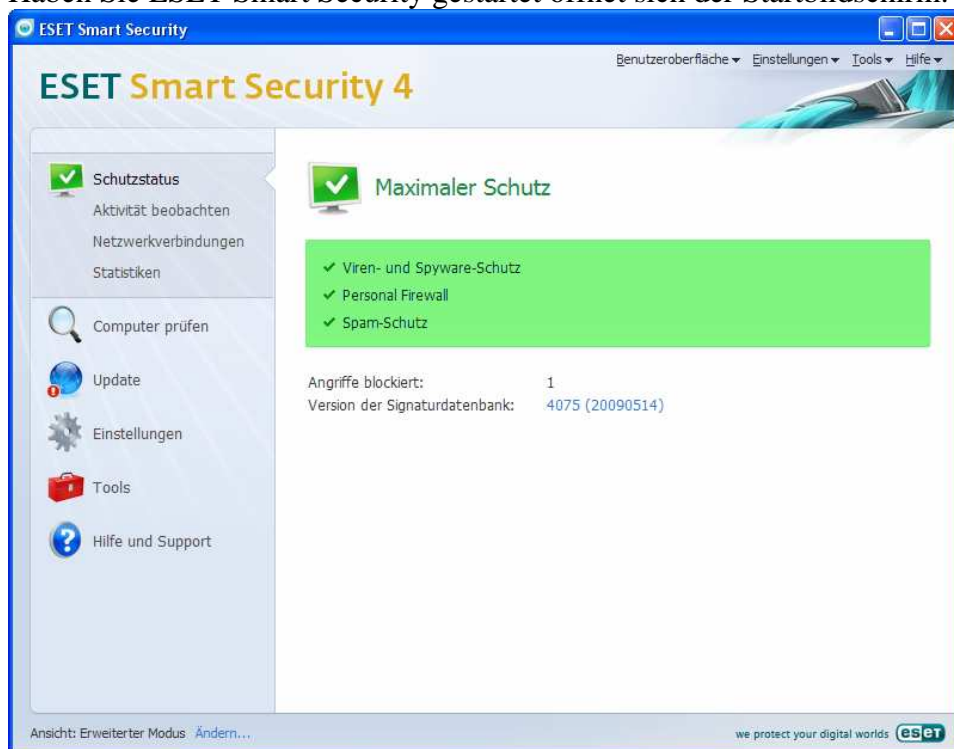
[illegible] ESET Smart Security gestartet öffnet sich der Startbildschirm.

ESET Smart Security

Benutzeroberfläche ▾ Einstellungen ▾ Tools ▾ Hilfe ▾

ESET Smart Security 4

Schutzstatus
Aktivität beobachten
Netzwerkverbindungen
Statistiken

Computer prüfen

Update

Einstellungen

Tools

Hilfe und Support

Maximaler Schutz

✔ Viren- und Spyware-Schutz
✔ Personal Firewall
✔ Spam-Schutz

| Angriffe blockiert: | 1 |
|---|---|
| Version der Signaturdatenbank: | 4075 (20090514) |

Ansicht: Erweiterter Modus Ändern...

we protect your digital worlds eset